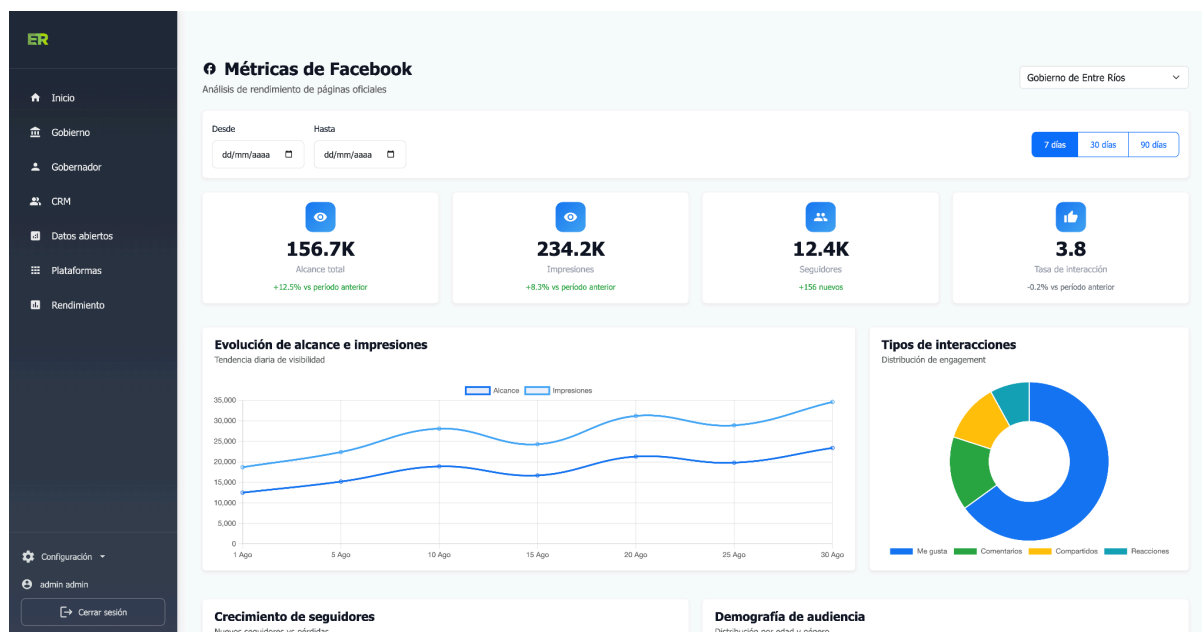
ER

Inicio
Gobierno
Gobernador
CRM
Datos abiertos
Plataformas
Rendimiento

Configuración
admin admin
Cerrar sesión

Métricas de Facebook
Análisis de rendimiento de páginas oficiales

Gobierno de Entre Ríos

Desde
dd/mm/aaaa
Hasta
dd/mm/aaaa

7 días 30 días 90 días

156.7K
Alcance total
+12.5% vs período anterior

234.2K
Impresiones
+8.3% vs período anterior

12.4K
Seguidores
+156 nuevos

3.8
Tasa de interacción
-0.2% vs período anterior

Evolución de alcance e impresiones
Tendencia diaria de visibilidad

Alcance Impresiones

35,000
30,000
25,000
20,000
15,000
10,000
5,000
0

1 Ago 5 Ago 10 Ago 15 Ago 20 Ago 25 Ago 30 Ago

Tipos de interacciones
Distribución de engagement

Me gusta Comentarios Compartidos Reacciones

Crecimiento de seguidores
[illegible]

Demografía de audiencia
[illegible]